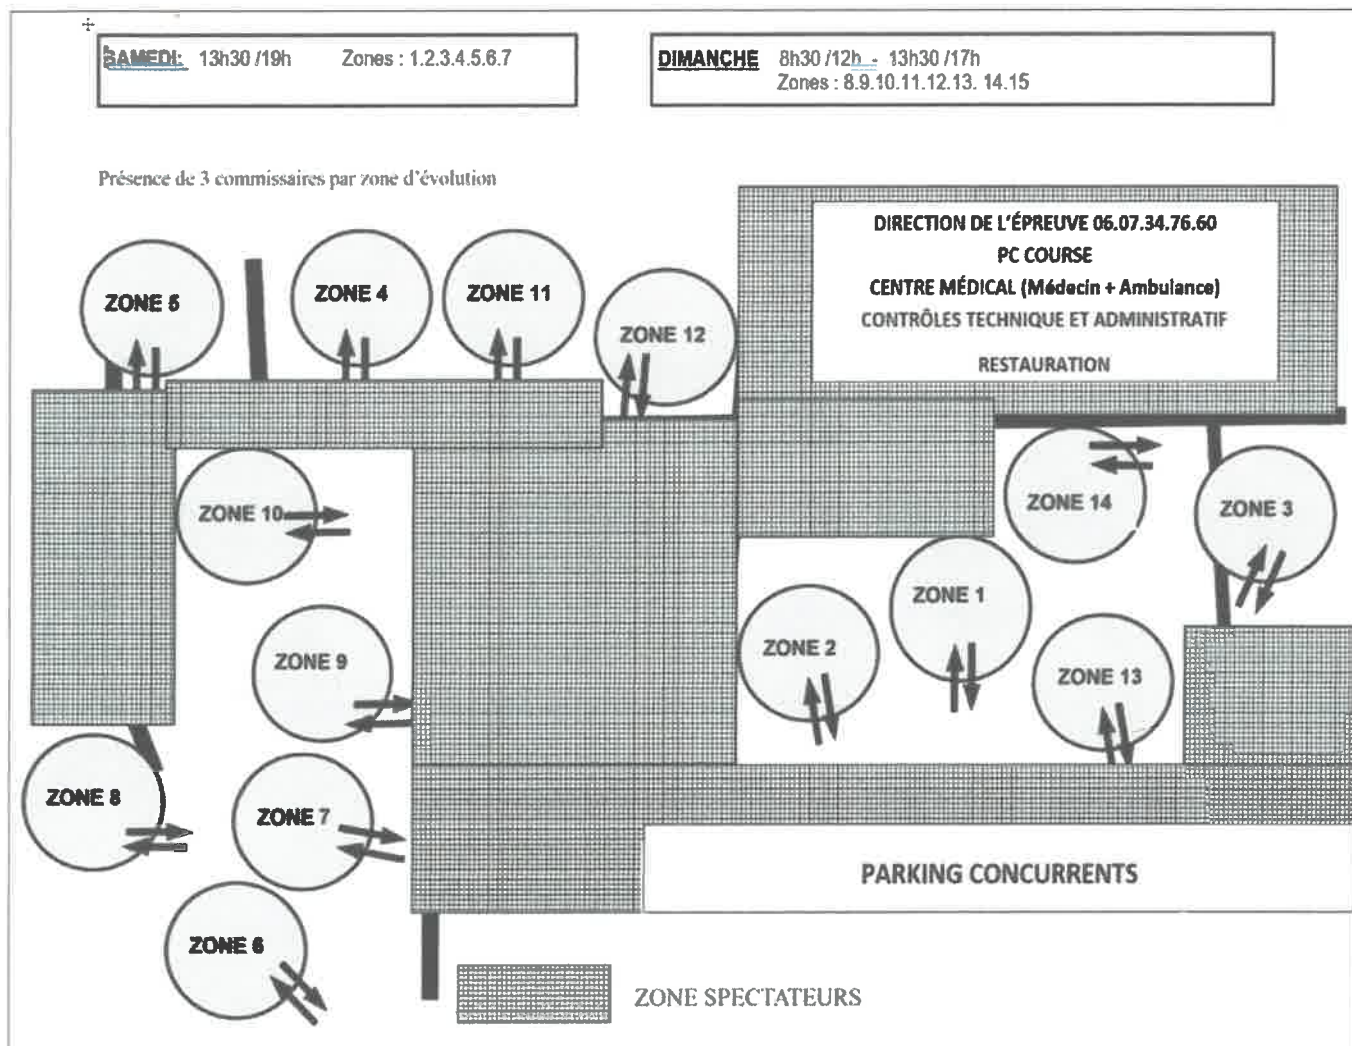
SAMEDI: 13h30 /19h Zones : 1.2.3.4.5.6.7

DIMANCHE 8h30 /12h - 13h30 /17h
Zones : 8.9.10.11.12.13. 14.15

Présence de 3 commissaires par zone d'évolution

DIRECTION DE L'ÉPREUVE 06.07.34.76.60
PC COURSE
CENTRE MÉDICAL (Médecin + Ambulance)
CONTRÔLES TECHNIQUE ET ADMINISTRATIF
RESTAURATION

ZONE 5

ZONE 4

ZONE 11

ZONE 12

ZONE 10

ZONE 14

ZONE 3

ZONE 1

ZONE 9

ZONE 2

ZONE 13

ZONE 8

ZONE 7

PARKING CONCURRENTS

ZONE 6

ZONE SPECTATEURS